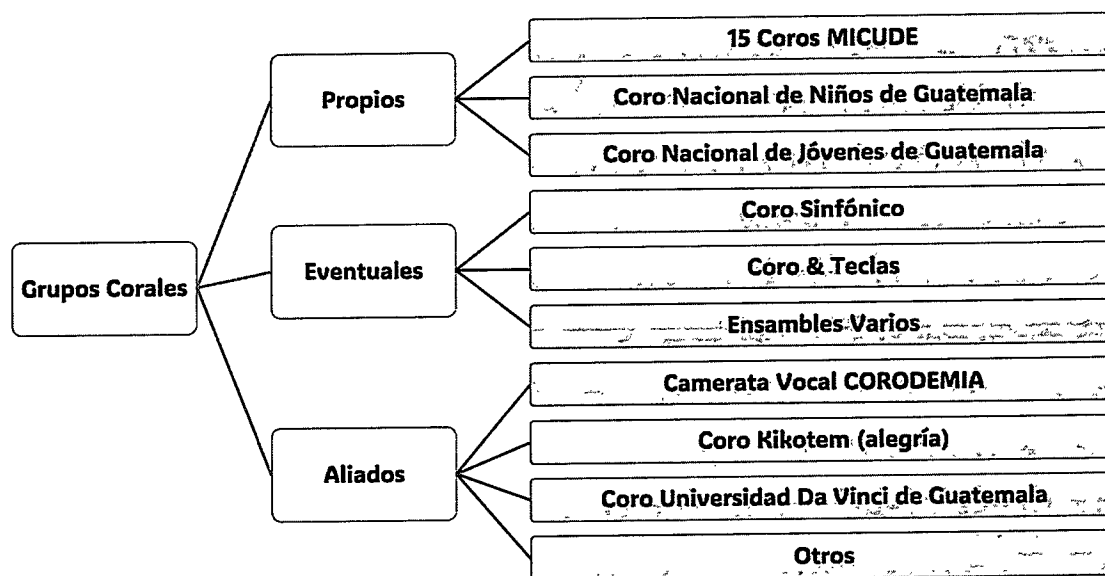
Grupos Corales

Propios

15 Coros MICUDE

Coro Nacional de Niños de Guatemala

Coro Nacional de Jóvenes de Guatemala

Eventuales

Coro Sinfónico

Coro & Teclas

Ensambles Varios

Aliados

Camerata Vocal CORODEMIA

Coro Kikotem (alegría)

Coro Universidad Da Vinci de Guatemala

Otros